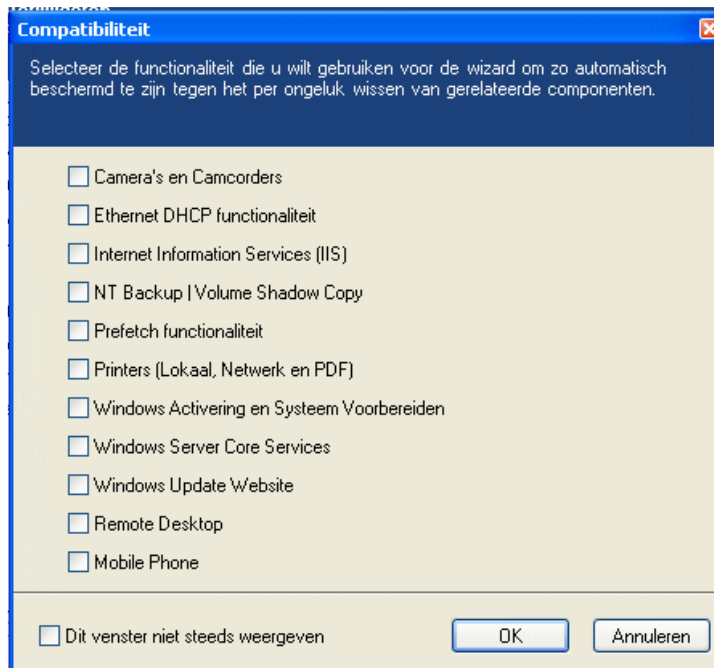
Compatibiliteit

Selecteer de functionaliteit die u wilt gebruiken voor de wizard om zo automatisch beschermd te zijn tegen het per ongeluk wissen van gerelateerde componenten.

Camera's en Camcorders

Ethernet DHCP functionaliteit

Internet Information Services (IIS)

NT Backup | Volume Shadow Copy

Prefetch functionaliteit

Printers (Lokaal, Netwerk en PDF)

Windows Activering en Systeem Voorbereiden

Windows Server Core Services

Windows Update Website

Remote Desktop

Mobile Phone

Dit venster niet steeds weergeven

OK

Annuleren